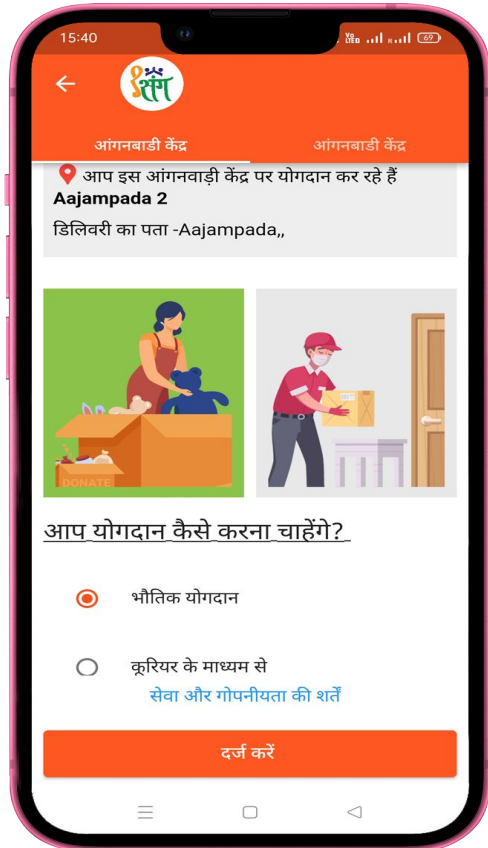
15:40
Vo LTE 69

संग

आंगनबाडी केंद्र
आंगनबाडी केंद्र

आप इस आंगनवाड़ी केंद्र पर योगदान कर रहे हैं
Aajampada 2
डिलिवरी का पता -Aajampada,,

DONATE

आप योगदान कैसे करना चाहेंगे?

भौतिक योगदान
कूरियर के माध्यम से
सेवा और गोपनीयता की शर्तें

दर्ज करें